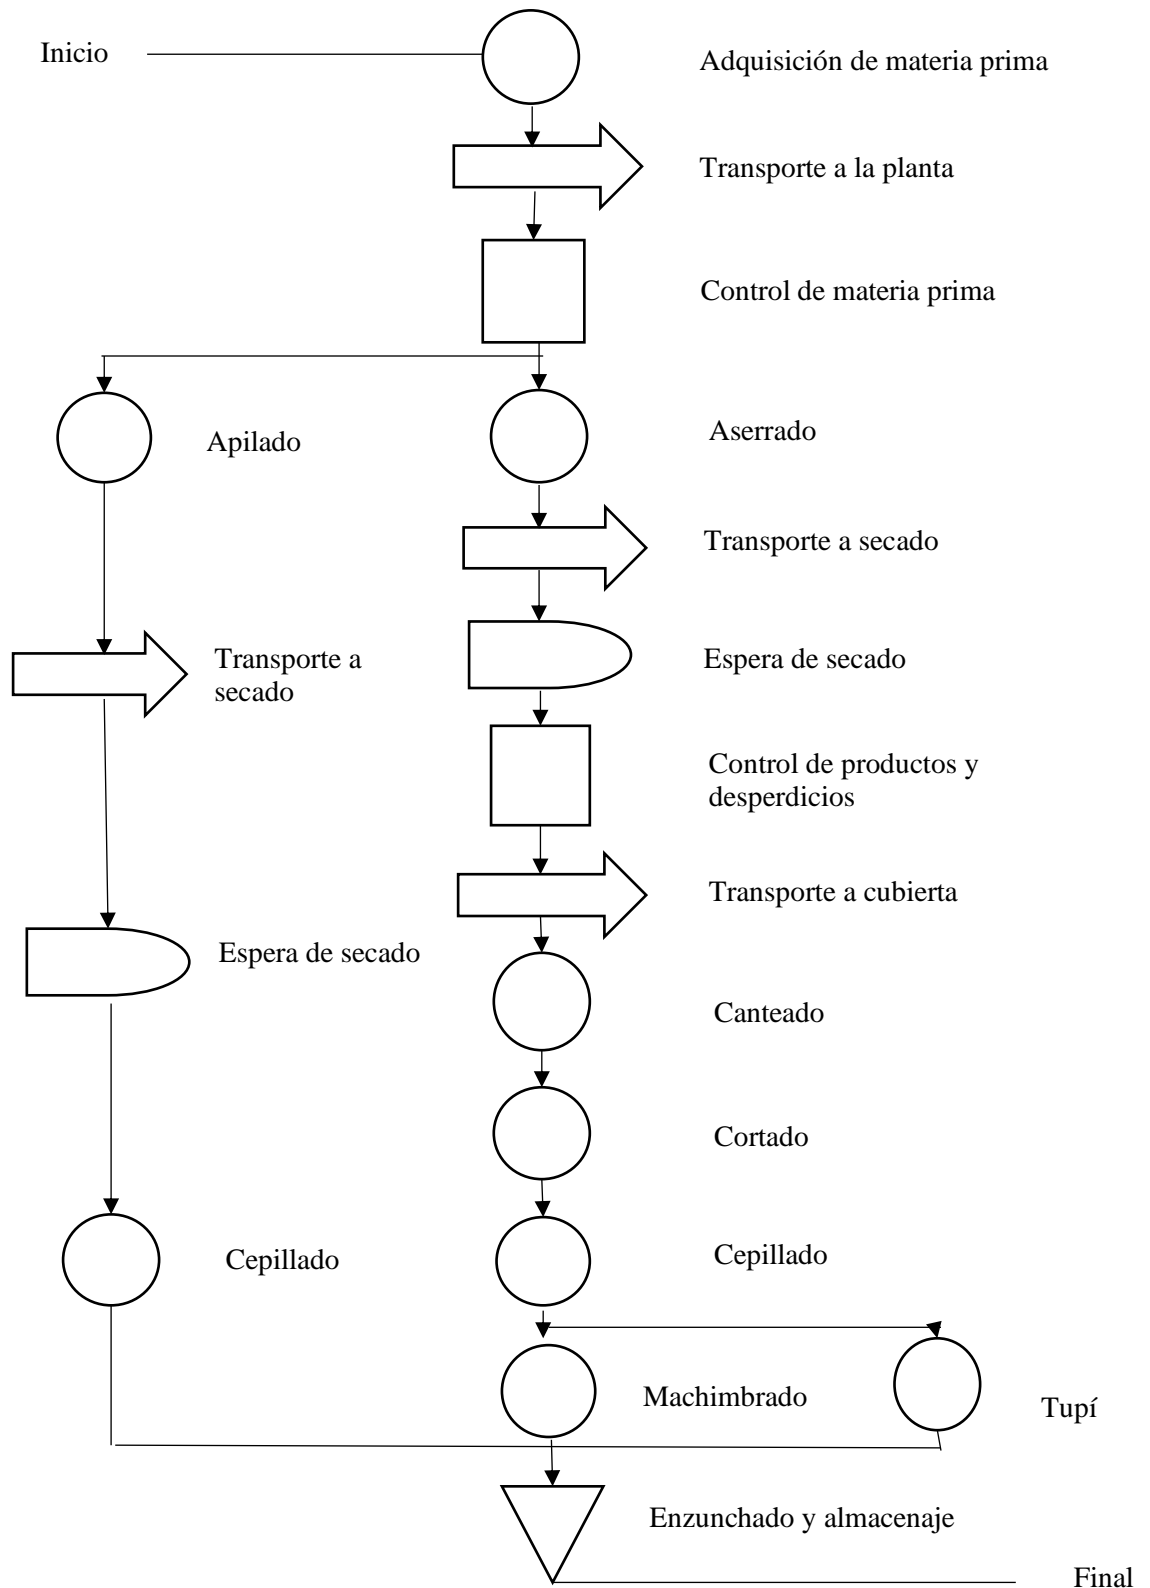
Inicio

Adquisición de materia prima

Transporte a la planta

Control de materia prima

Apilado

Aserrado

Transporte a secado

Transporte a secado

Espera de secado

Control de productos y desperdicios

Transporte a cubierta

Espera de secado

Canteado

Cortado

Cepillado

Cepillado

Machimbrado

Tupí

Enzunchado y almacenaje

Final